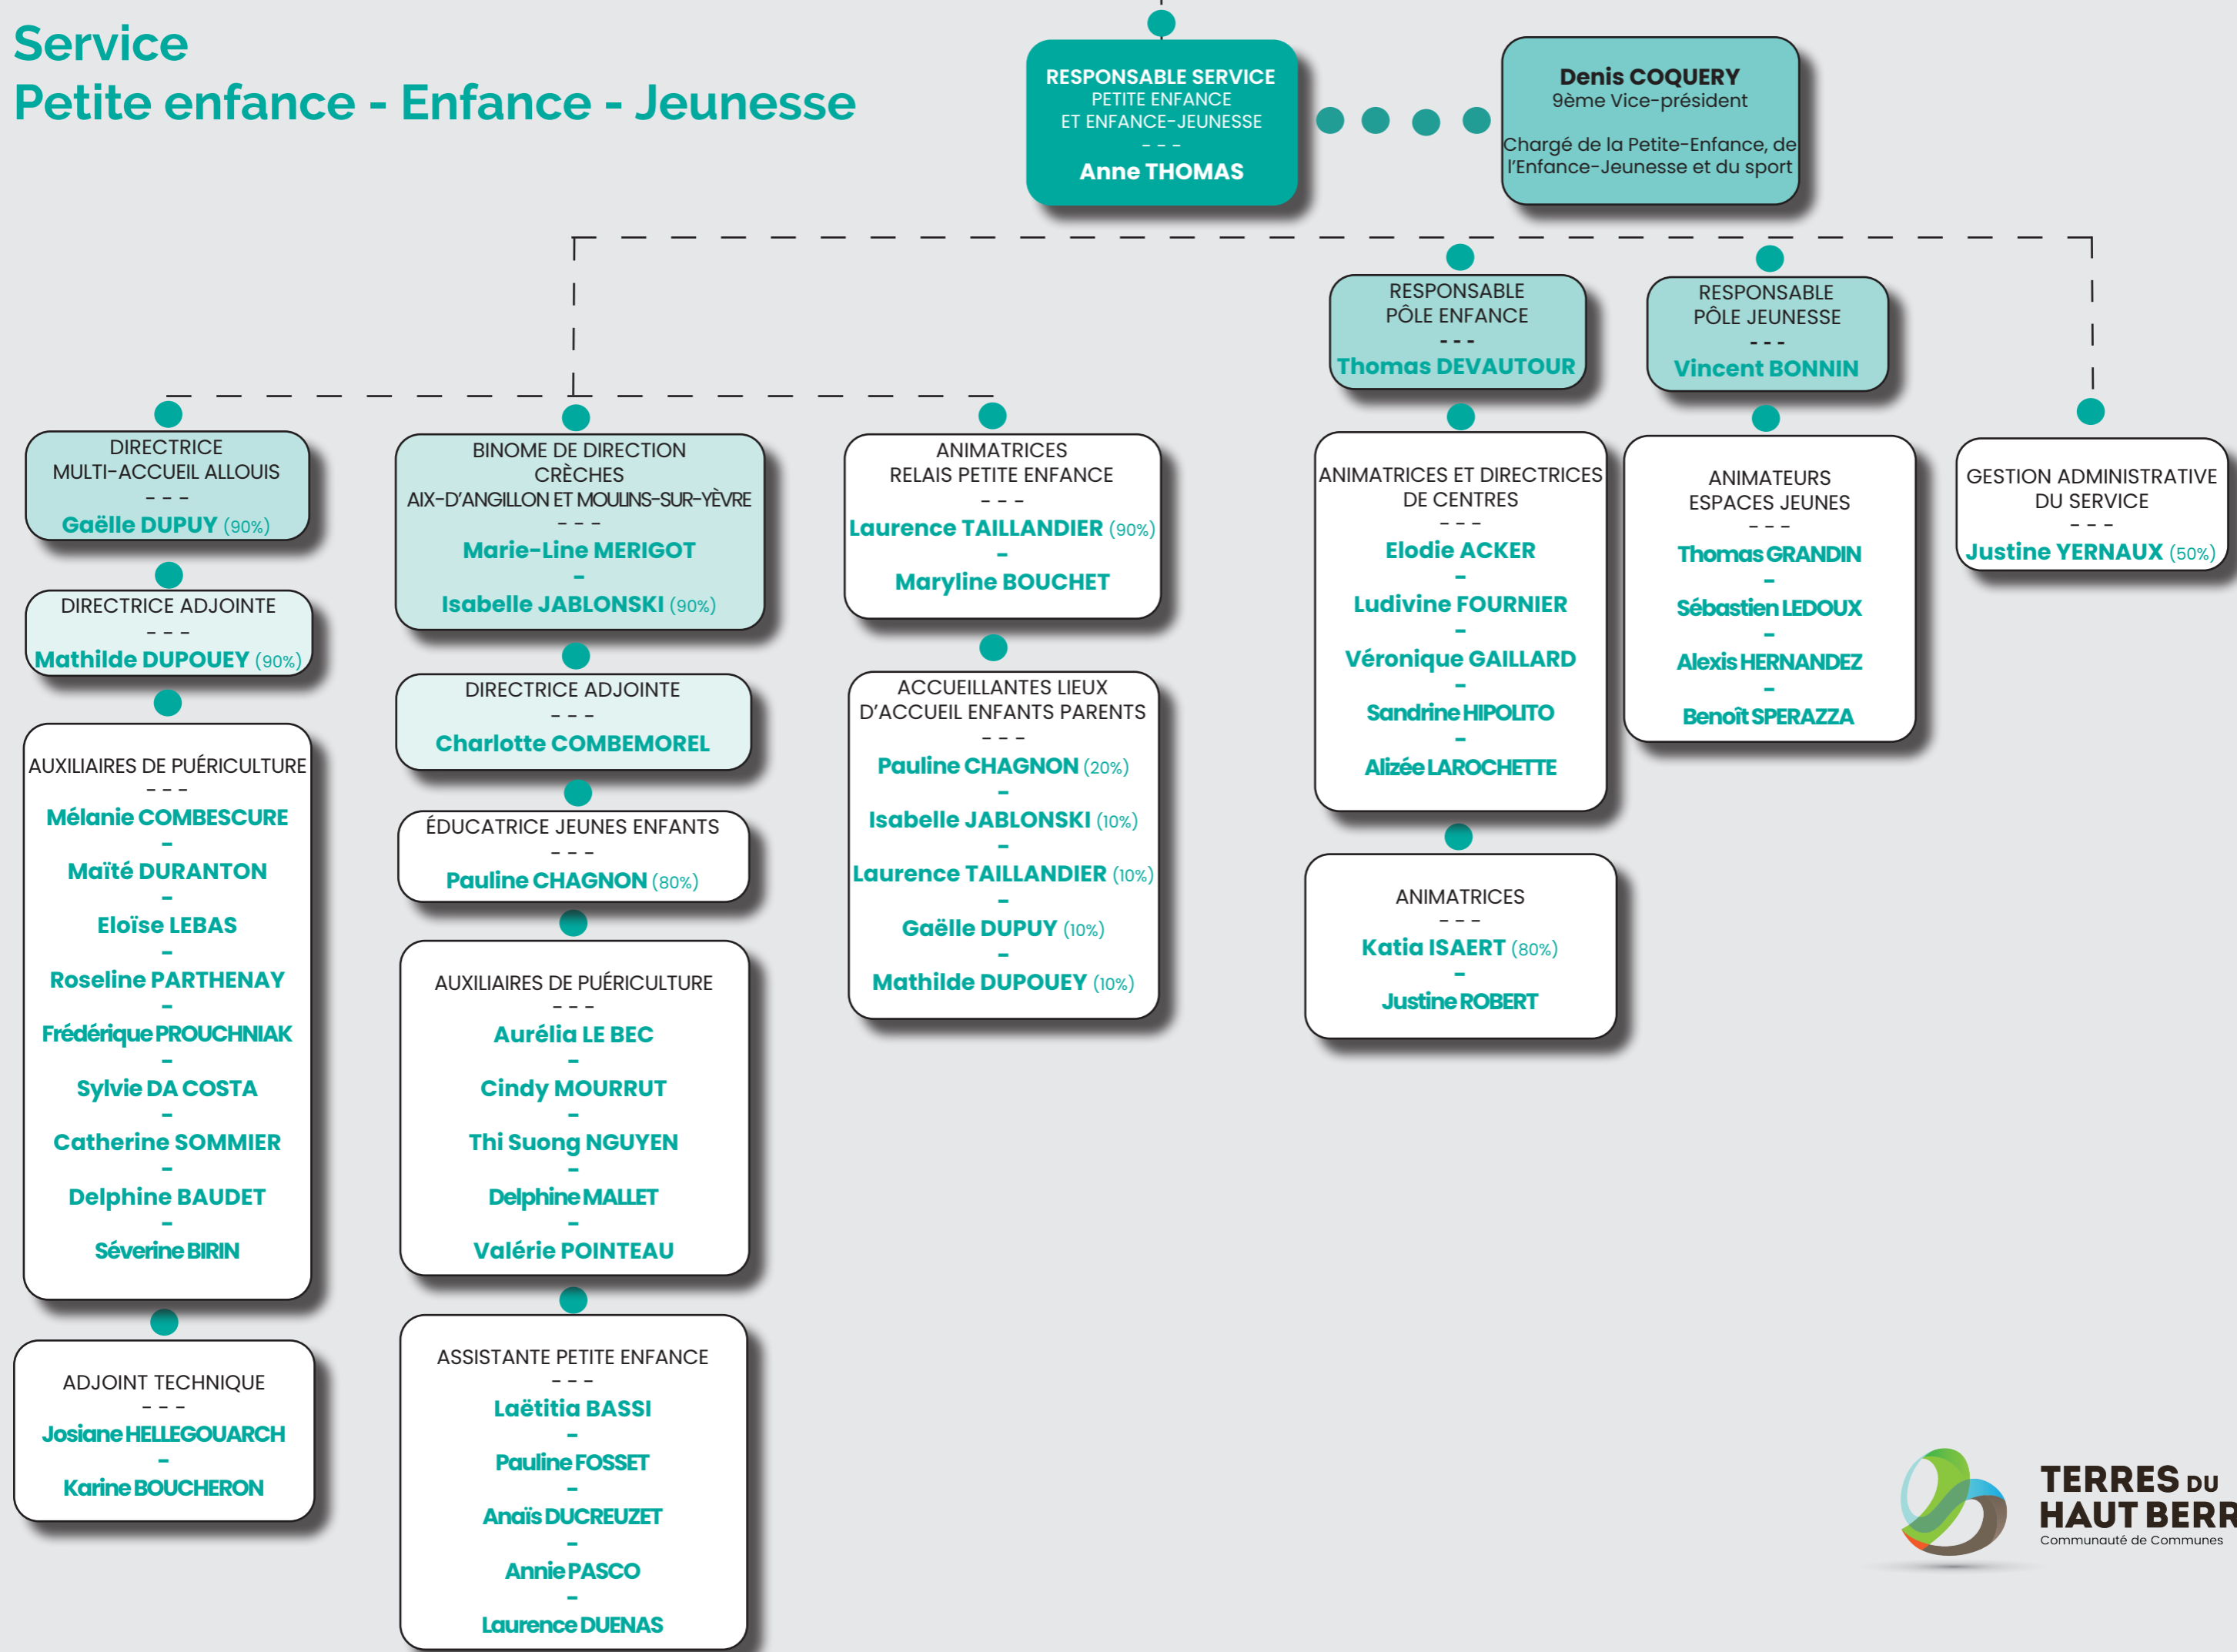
Service
Petite enfance - Enfance - Jeunesse

RESPONSABLE SERVICE
PETITE ENFANCE
ET ENFANCE-JEUNESSE
- - -
Anne THOMAS

Denis COQUERY
9ème Vice-président

Chargé de la Petite-Enfance, de l'Enfance-Jeunesse et du sport

RESPONSABLE
PÔLE ENFANCE
- - -
Thomas DEVAUTOUR

RESPONSABLE
PÔLE JEUNESSE
- - -
Vincent BONNIN

DIRECTRICE
MULTI-ACCUEIL ALLOUIS
- - -
Gaëlle DUPUY (90%)

DIRECTRICE ADJOINTE
- - -
Mathilde DUPOUEY (90%)

AUXILIAIRES DE PUÉRICULTURE
- - -
Mélanie COMBESCURE
-
Maïté DURANTON
-
Eloïse LEBAS
-
Roseline PARTHENAY
-
Frédérique PROUCHNIAK
-
Sylvie DA COSTA
-
Catherine SOMMIER
-
Delphine BAUDET
-
Séverine BIRIN

ADJOINT TECHNIQUE
- - -
Josiane HELLEGOUARCH
-
Karine BOUCHERON

BINOME DE DIRECTION
CRÈCHES
AIX-D'ANGILLON ET MOULINS-SUR-YÈVRE
- - -
Marie-Line MERIGOT
-
Isabelle JABLONSKI (90%)

DIRECTRICE ADJOINTE
- - -
Charlotte COMBEMOREL

ÉDUCATRICE JEUNES ENFANTS
- - -
Pauline CHAGNON (80%)

AUXILIAIRES DE PUÉRICULTURE
- - -
Aurélia LE BEC
-
Cindy MOURRUT
-
Thi Suong NGUYEN
-
Delphine MALLET
-
Valérie POINTEAU

ASSISTANTE PETITE ENFANCE
- - -
Laëtitia BASSI
-
Pauline FOSSET
-
Anaïs DUCREUZET
-
Annie PASCO
-
Laurence DUENAS

ANIMATRICES
RELAIS PETITE ENFANCE
- - -
Laurence TAILLANDIER (90%)
-
Maryline BOUCHET

ACCUEILLANTES LIEUX
D'ACCUEIL ENFANTS PARENTS
- - -
Pauline CHAGNON (20%)
-
Isabelle JABLONSKI (10%)
-
Laurence TAILLANDIER (10%)
-
Gaëlle DUPUY (10%)
-
Mathilde DUPOUEY (10%)

ANIMATRICES ET DIRECTRICES
DE CENTRES
- - -
Elodie ACKER
-
Ludivine FOURNIER
-
Véronique GAILLARD
-
Sandrine HIPOLITO
-
Alizée LAROCHETTE

ANIMATRICES
- - -
Katia ISAERT (80%)
-
Justine ROBERT

ANIMATEURS
ESPACES JEUNES
- - -
Thomas GRANDIN
-
Sébastien LEDOUX
-
Alexis HERNANDEZ
-
Benoît SPERAZZA

GESTION ADMINISTRATIVE
DU SERVICE
- - -
Justine YERNAUX (50%)

TERRES DU
HAUT BERR
Communauté de Communes